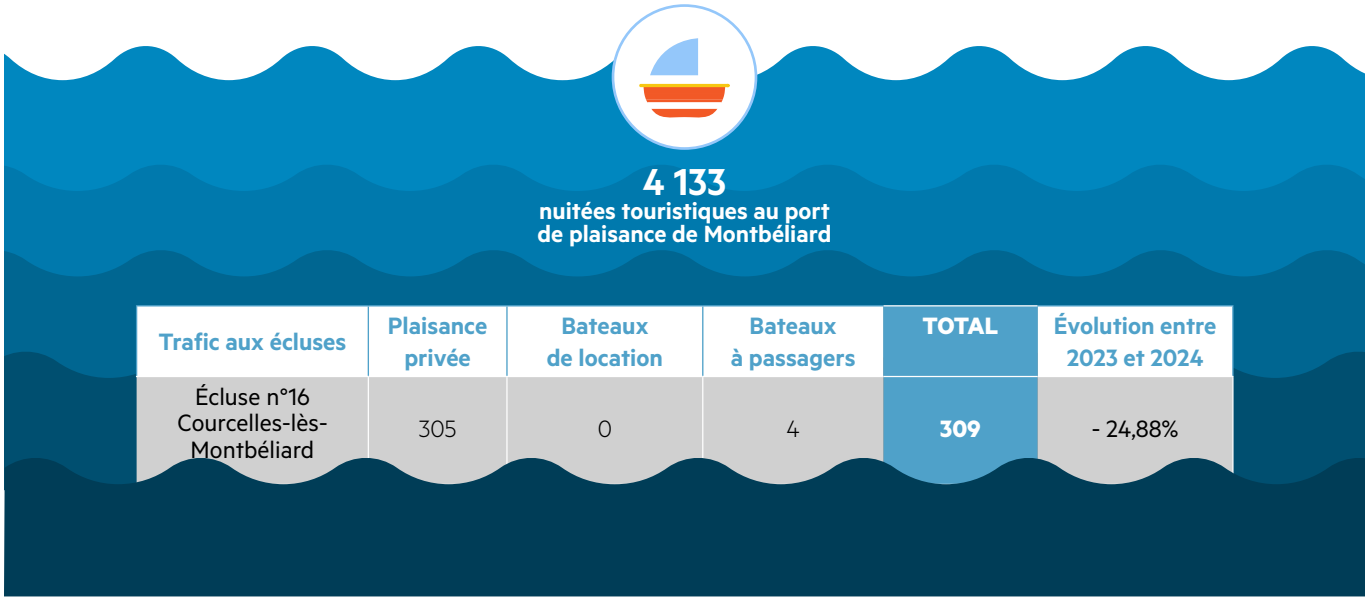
4 133
nuitées touristiques au port de plaisance de Montbéliard

| Trafic aux écluses | Plaisance privée | Bateaux de location | Bateaux à passagers | TOTAL | Évolution entre 2023 et 2024 |
|---|---|---|---|---|---|
| Écluse n°16 Courcelles-lès-Montbéliard | 305 | 0 | 4 | 309 | - 24,88% |